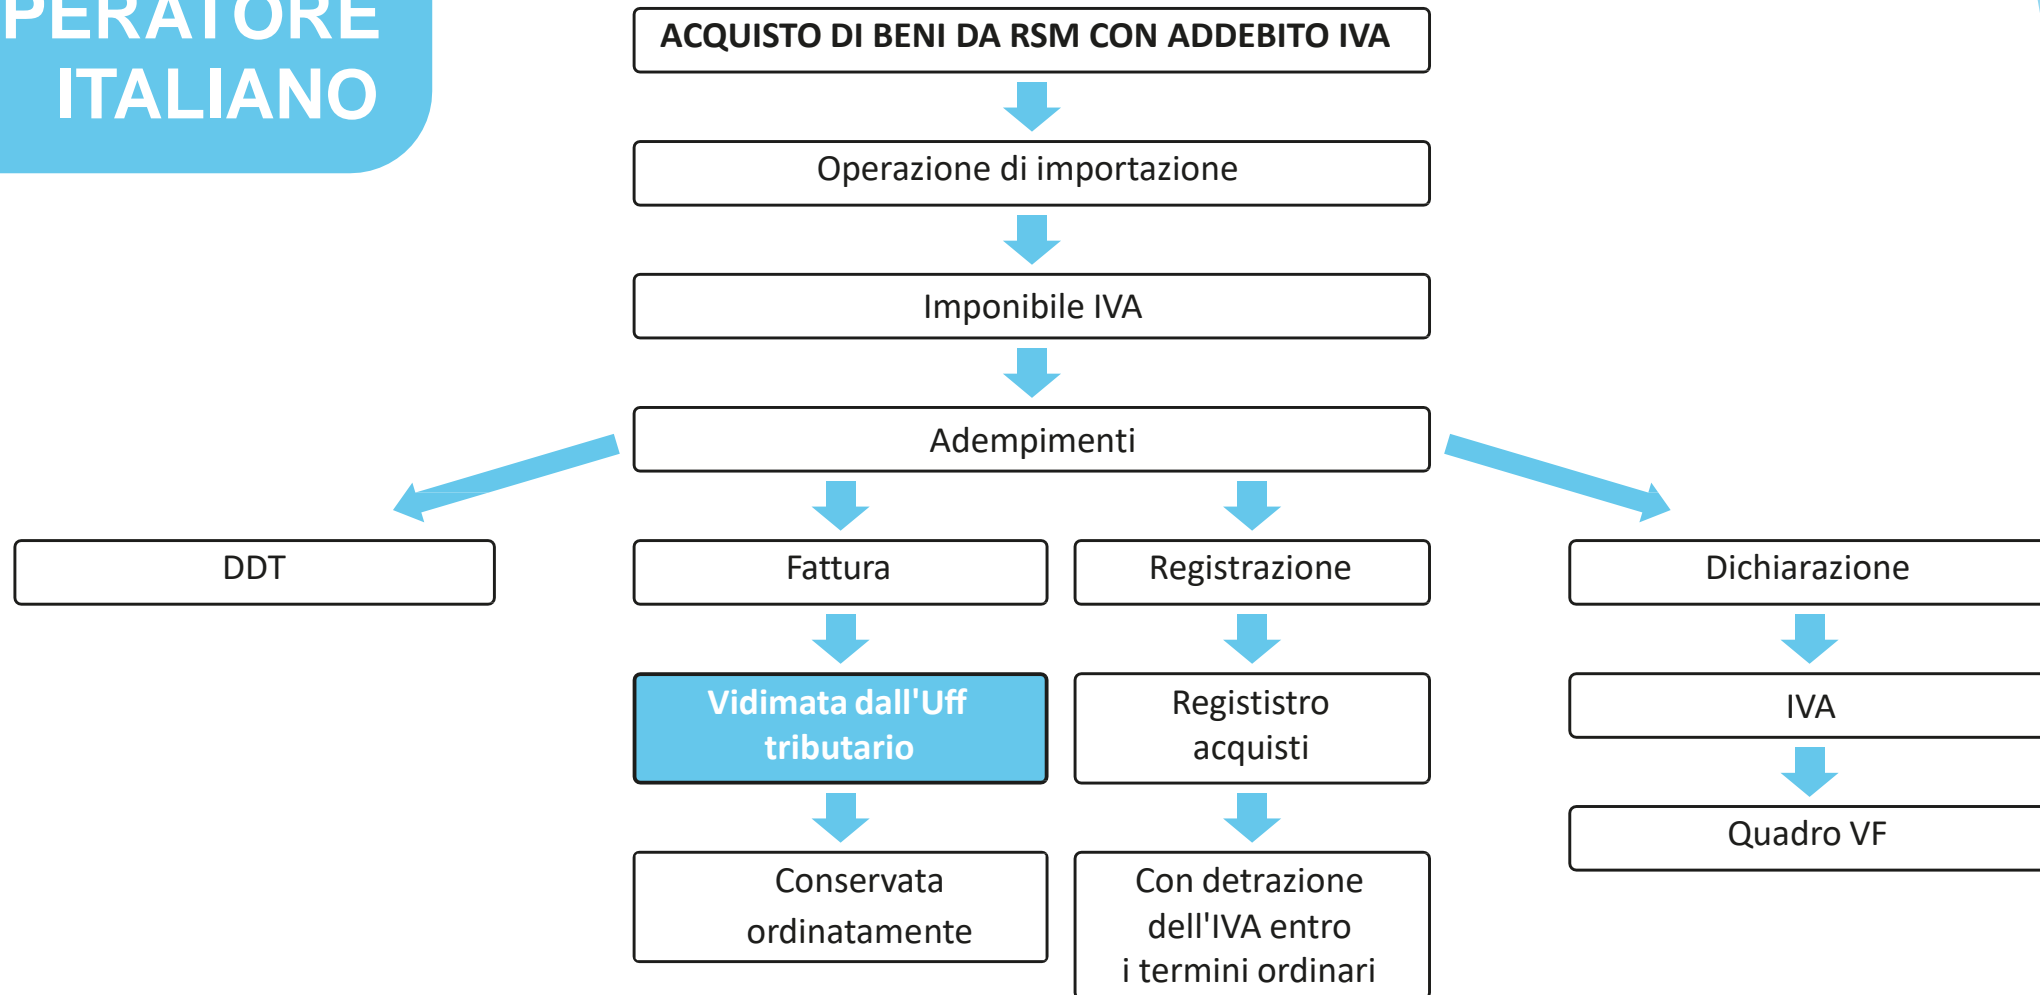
PERATORE ITALIANO

ACQUISTO DI BENI DA RSM CON ADDEBITO IVA

Operazione di importazione

Imponibile IVA

Adempimenti

DDT

Fattura

Vidimata dall'Uff tributario

Conservata ordinatamente

Registrazione

Regististro acquisti

Con detrazione dell'IVA entro i termini ordinari

Dichiarazione

IVA

Quadro VF